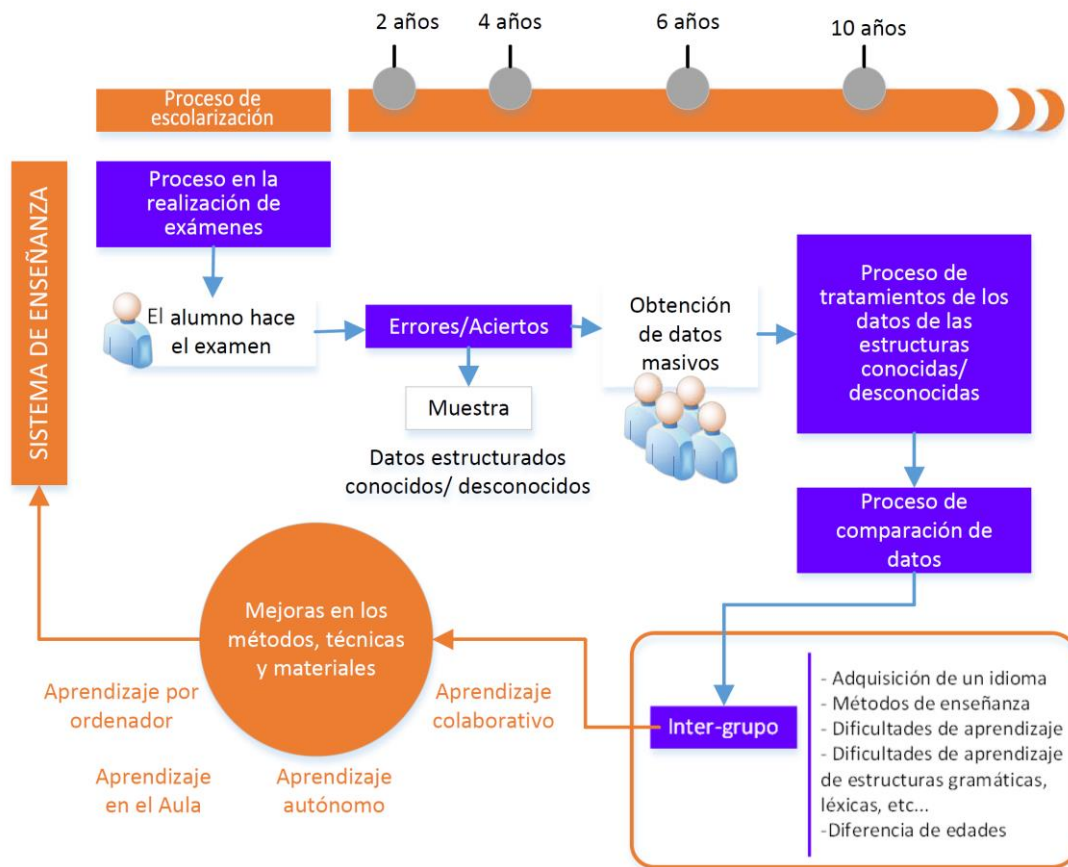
2 años
4 años
6 años
10 años

Proceso de escolarización

SISTEMA DE ENSEÑANZA

Proceso en la realización de exámenes

El alumno hace el examen

Errores/Aciertos

Muestra

Datos estructurados conocidos/ desconocidos

Obtención de datos masivos

Proceso de tratamientos de los datos de las estructuras conocidas/ desconocidas

Proceso de comparación de datos

Mejoras en los métodos, técnicas y materiales

Aprendizaje por ordenador

Aprendizaje colaborativo

Aprendizaje en el Aula

Aprendizaje autónomo

Inter-grupo

- Adquisición de un idioma
- Métodos de enseñanza
- Dificultades de aprendizaje
- Dificultades de aprendizaje de estructuras gramáticas, léxicas, etc...
-Diferencia de edades